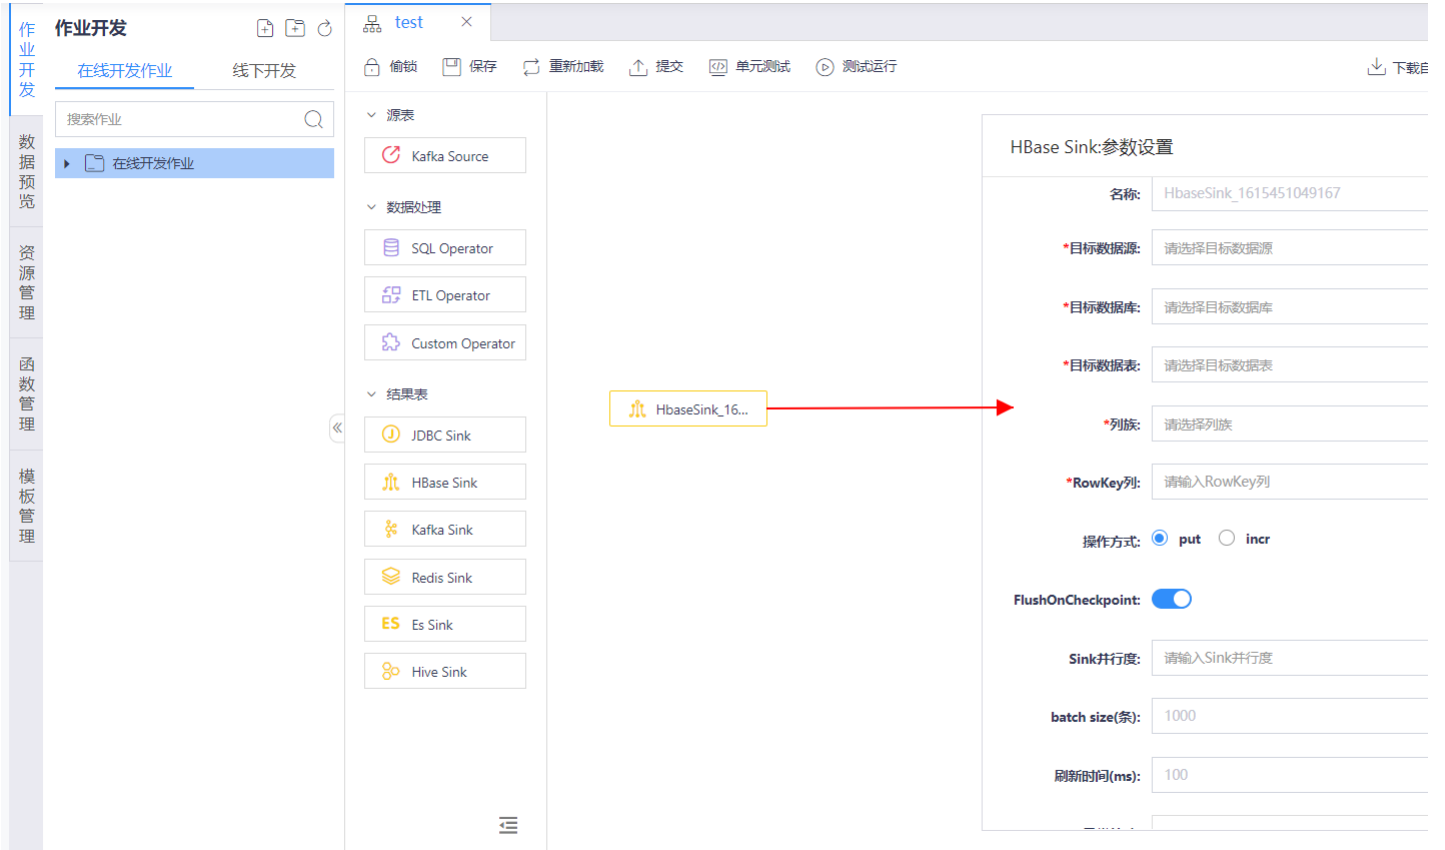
作业开发

数据预览

资源管理

函数管理

模板管理

作业开发

在线开发作业 线下开发

搜索作业

在线开发作业

test

偷锁 保存 重新加载 提交 单元测试 测试运行 下载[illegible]

源表

Kafka Source

数据处理

SQL Operator

ETL Operator

Custom Operator

结果表

JDBC Sink

HBase Sink

Kafka Sink

Redis Sink

ES Es Sink

Hive Sink

HbaseSink_16...

HBase Sink:参数设置

名称: HbaseSink_1615451049167

*目标数据源: 请选择目标数据源

*目标数据库: 请选择目标数据库

*目标数据表: 请选择目标数据表

*列族: 请选择列族

*RowKey列: 请输入RowKey列

操作方式: put incr

FlushOnCheckpoint:

Sink并行度: 请输入Sink并行度

batch size(条): 1000

刷新时间(ms): 100